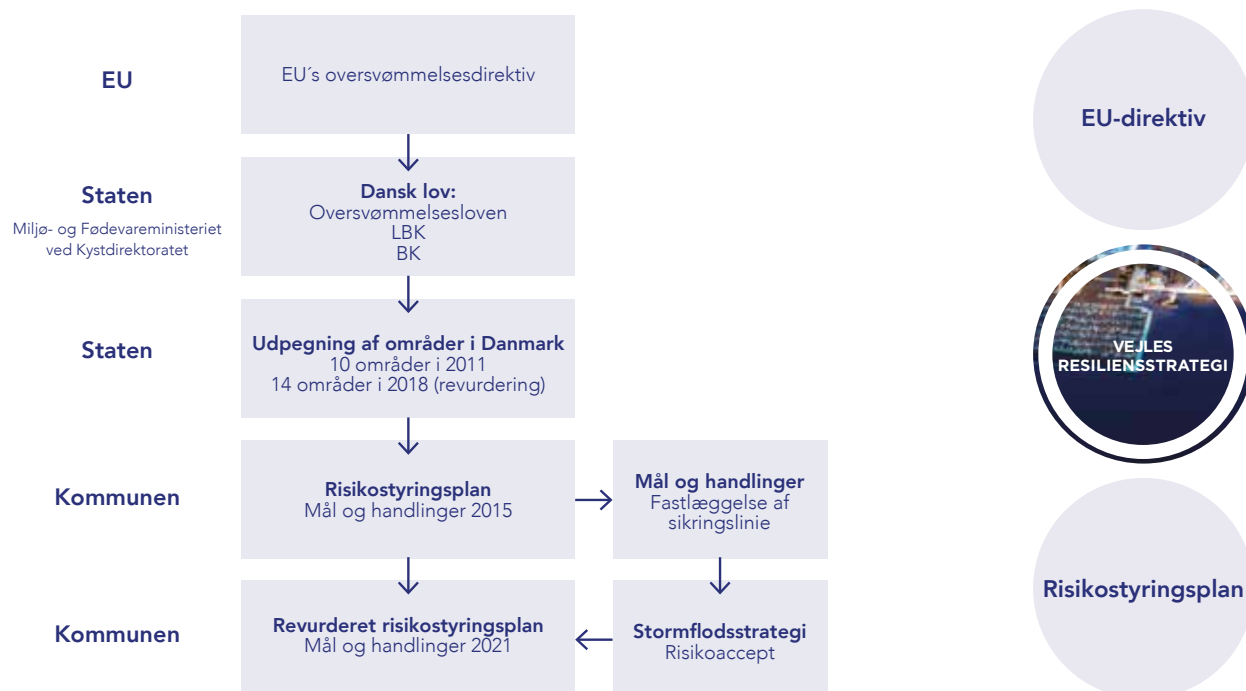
EU

EU´s oversvømmelsesdirektiv

Staten

Miljø- og Fødevareministeriet ved Kystdirektoratet

Dansk lov:
Oversvømmelsesloven
LBK
BK

Staten

Udpegning af områder i Danmark
10 områder i 2011
14 områder i 2018 (revurdering)

Kommunen

Risikostyringsplan
Mål og handlinger 2015

Mål og handlinger
Fastlæggelse af sikringslinie

Kommunen

Revurderet risikostyringsplan
Mål og handlinger 2021

Stormflodsstrategi
Risikoaccept

EU-direktiv

VEJLES RESILIENSSTRATEGI

Risikostyringsplan